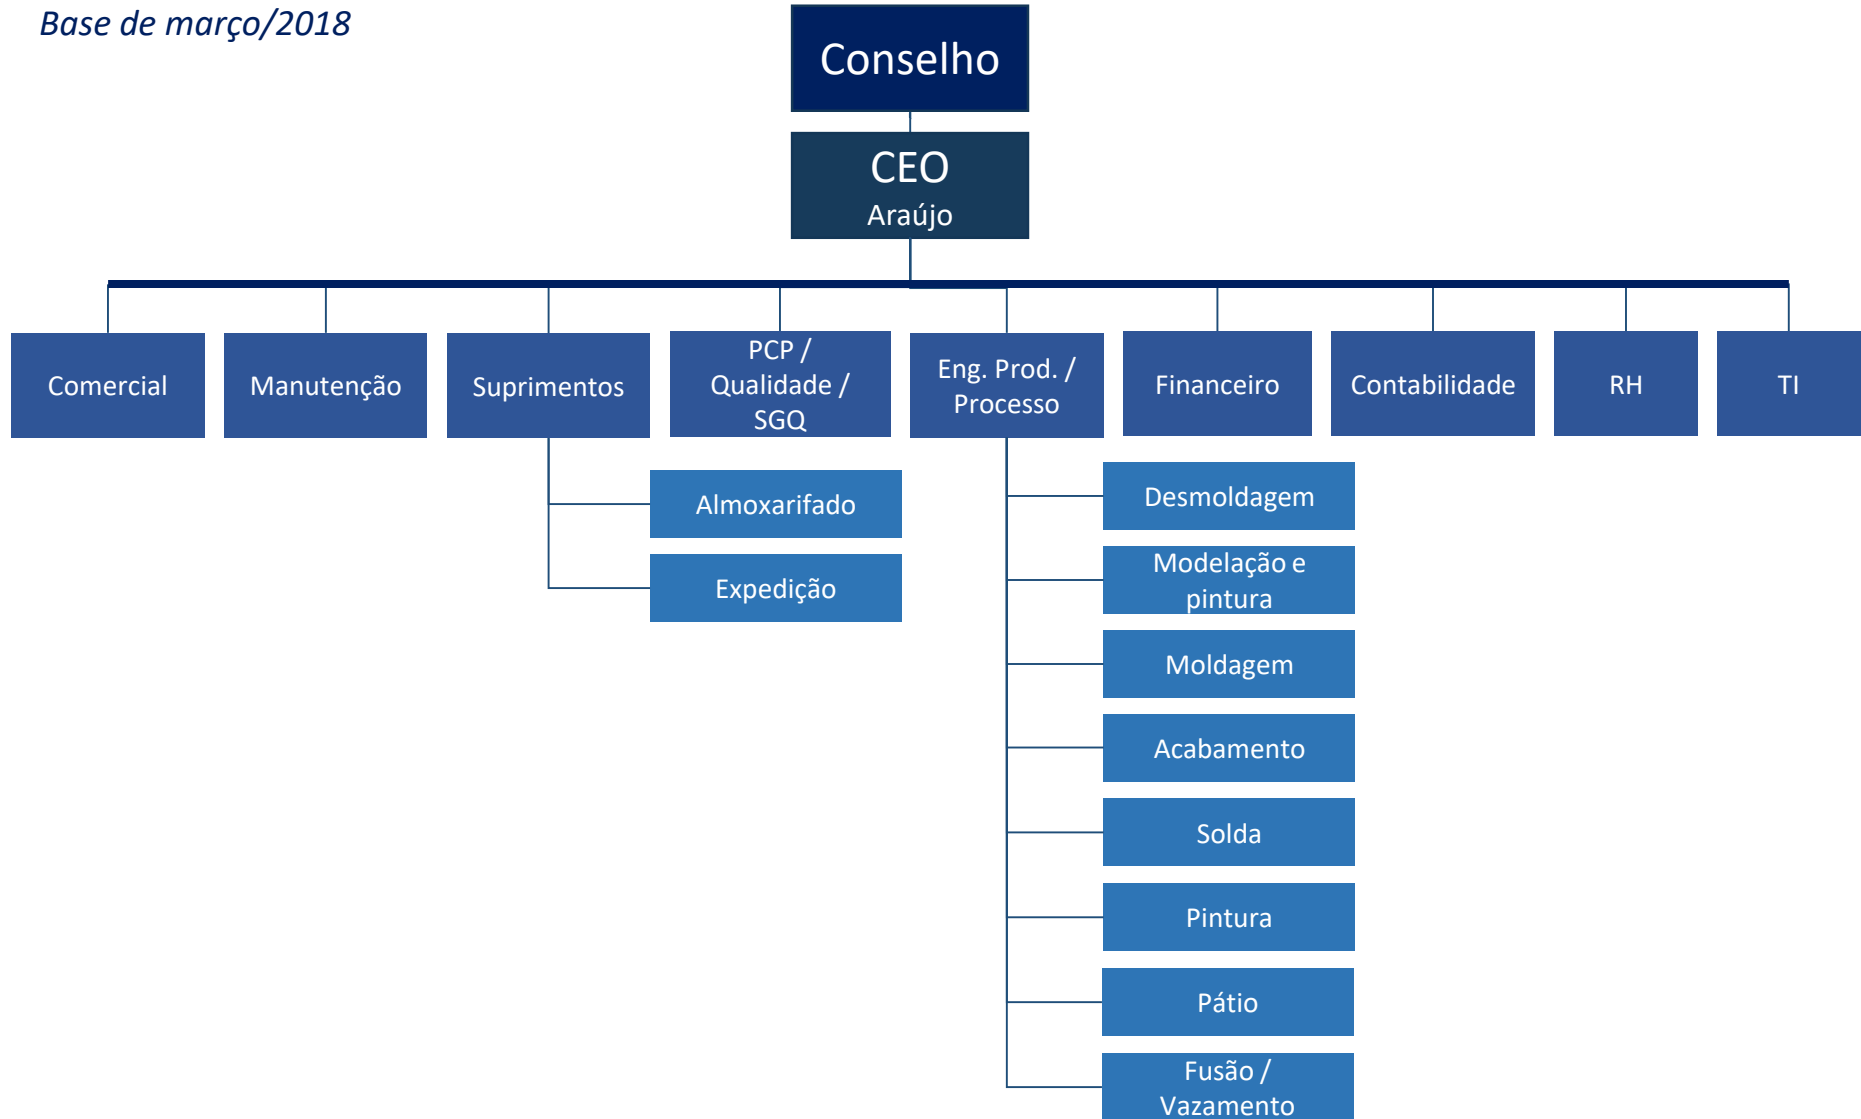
Base de março/2018

Conselho

CEO
Araújo

Comercial

Manutenção

Suprimentos

PCP / Qualidade / SGQ

Eng. Prod. / Processo

Financeiro

Contabilidade

RH

TI

Almoxarifado

Expedição

Desmoldagem

Modelação e pintura

Moldagem

Acabamento

Solda

Pintura

Pátio

Fusão / Vazamento